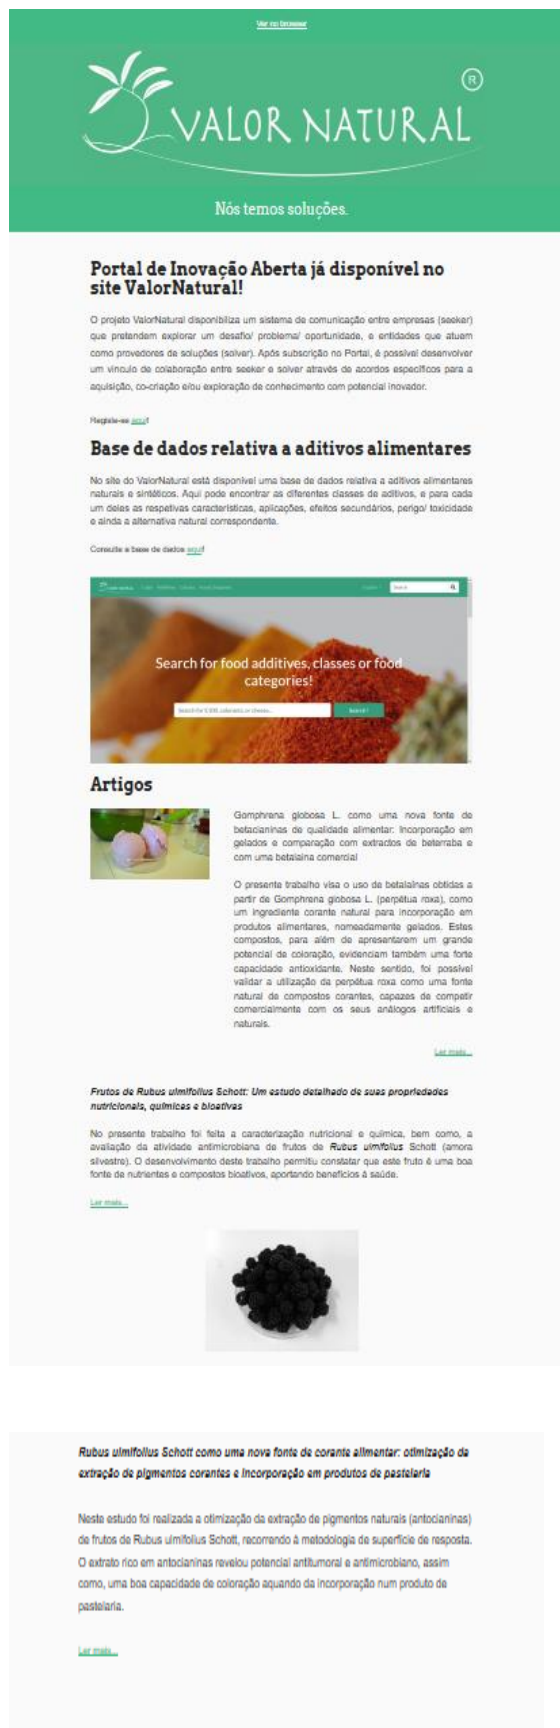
Ver no browser

VALOR NATURAL ®

Nós temos soluções.

Portal de Inovação Aberta já disponível no site ValorNatural!

O projeto ValorNatural disponibiliza um sistema de comunicação entre empresas (seeker) que pretendem explorar um desafio/ problema/ oportunidade, e entidades que atuem como provedores de soluções (solver). Após subscrição no Portal, é possível desenvolver um vínculo de colaboração entre seeker e solver através de acordos específicos para a aquisição, co-criação e/ou exploração de conhecimento com potencial inovador.

Registe-se aqui!

Base de dados relativa a aditivos alimentares

No site do ValorNatural está disponível uma base de dados relativa a aditivos alimentares naturais e sintéticos. Aqui pode encontrar as diferentes classes de aditivos, e para cada um deles as respetivas características, aplicações, efeitos secundários, perigo/ toxicidade e ainda a alternativa natural correspondente.

Consulte a base de dados aqui!

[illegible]

Search for food additives, classes or food categories!

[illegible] Search

Artigos

Gomphrena globosa L. como uma nova fonte de betacianinas de qualidade alimentar: Incorporação em gelados e comparação com extractos de beterraba e com uma betalaína comercial

O presente trabalho visa o uso de betalaínas obtidas a partir de Gomphrena globosa L. (perpétua roxa), como um ingrediente corante natural para incorporação em produtos alimentares, nomeadamente gelados. Estes compostos, para além de apresentarem um grande potencial de coloração, evidenciam também uma forte capacidade antioxidante. Neste sentido, foi possível validar a utilização da perpétua roxa como uma fonte natural de compostos corantes, capazes de competir comercialmente com os seus análogos artificiais e naturais.

Ler mais...

Frutos de Rubus ulmifolius Schott: Um estudo detalhado de suas propriedades nutricionais, químicas e bioativas

No presente trabalho foi feita a caracterização nutricional e química, bem como, a avaliação da atividade antimicrobiana de frutos de Rubus ulmifolius Schott (amora silvestre). O desenvolvimento deste trabalho permitiu constatar que este fruto é uma boa fonte de nutrientes e compostos bioativos, aportando benefícios à saúde.

Ler mais...

Rubus ulmifolius Schott como uma nova fonte de corante alimentar: otimização da extração de pigmentos corantes e incorporação em produtos de pastelaria

Neste estudo foi realizada a otimização da extração de pigmentos naturais (antocianinas) de frutos de Rubus ulmifolius Schott, recorrendo à metodologia de superfície de resposta. O extrato rico em antocianinas revelou potencial antitumoral e antimicrobiano, assim como, uma boa capacidade de coloração aquando da incorporação num produto de pastelaria.

Ler mais...